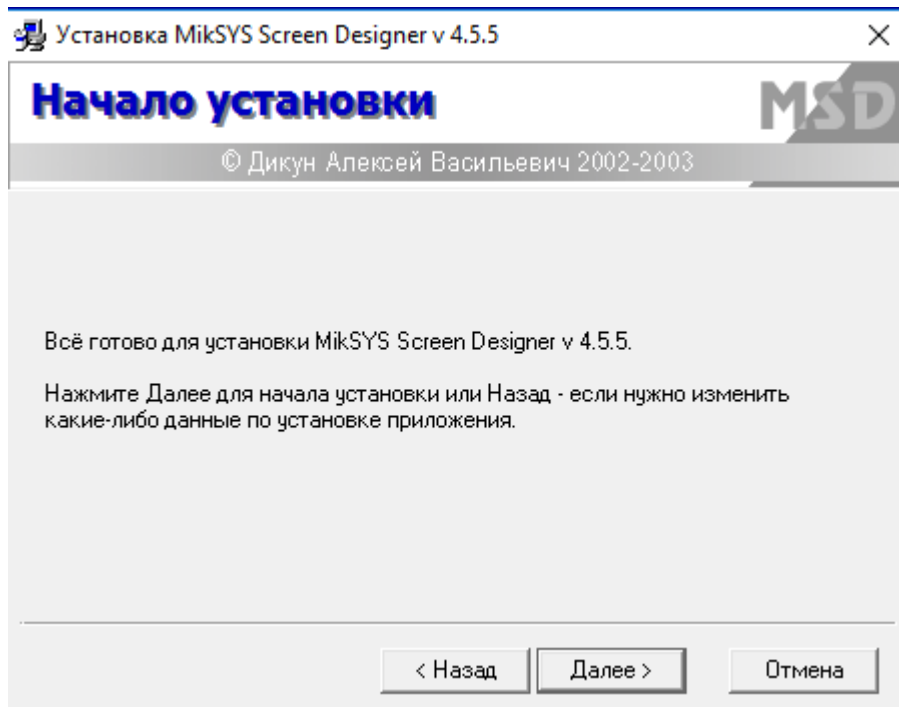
Установка MikSYS Screen Designer v 4.5.5

×

Начало установки

MSD

© Дикун Алексей Васильевич 2002-2003

Всё готово для установки MikSYS Screen Designer v 4.5.5.

Нажмите Далее для начала установки или Назад - если нужно изменить какие-либо данные по установке приложения.

< Назад

Далее >

Отмена